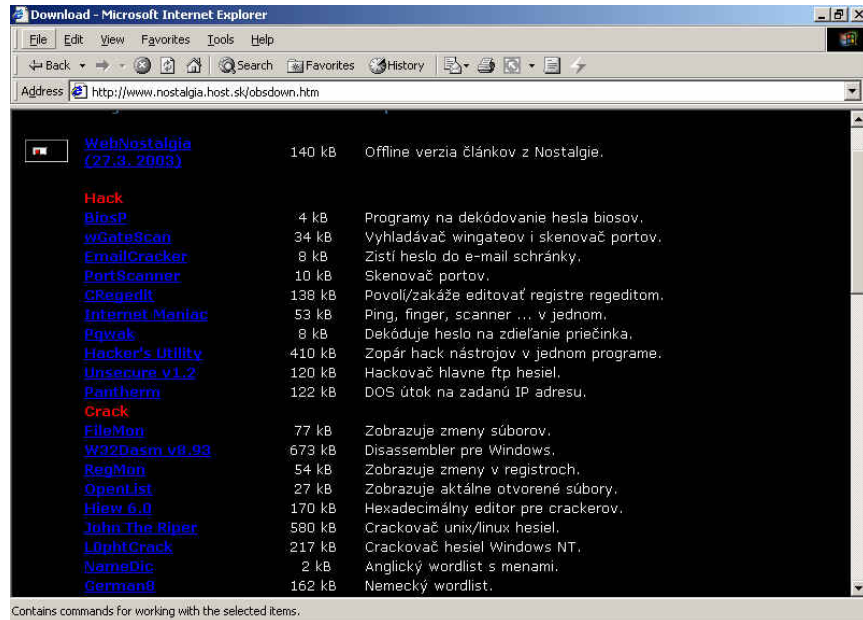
Download - Microsoft Internet Explorer

File Edit View Favorites Tools Help

Back Search Favorites History

Address http://www.nostalgia.host.sk/obsdown.htm

| | | |
|---|---|---|
| WebNostalgia (27.3. 2003) | 140 kB | Offline verzia článkov z Nostalgie. |
| Hack | | |
| BiosP | 4 kB | Programy na dekódovanie hesla biosov. |
| wGateScan | 34 kB | Vyhladávač wingateov i skenovač portov. |
| EmailCracker | 8 kB | Zistí heslo do e-mail schránky. |
| PortScanner | 10 kB | Skenovač portov. |
| CRegedit | 138 kB | Povolí/zakáže editovať registre regeditom. |
| Internet Maniac | 53 kB | Ping, finger, scanner ... v jednom. |
| Pqwak | 8 kB | Dekóduje heslo na zdieľanie priečinka. |
| Hacker's Utility | 410 kB | Zopár hack nástrojov v jednom programe. |
| Unsecure v1.2 | 120 kB | Hackovač hlavne ftp hesiel. |
| Pantherm | 122 kB | DOS útok na zadanú IP adresu. |
| Crack | | |
| FileMon | 77 kB | Zobrazuje zmeny súborov. |
| W32Dasm v8.93 | 673 kB | Disassembler pre Windows. |
| RegMon | 54 kB | Zobrazuje zmeny v registroch. |
| OpenList | 27 kB | Zobrazuje aktálne otvorené súbory. |
| Hiew 6.0 | 170 kB | Hexadecimálny editor pre crackerov. |
| John The Riper | 580 kB | Crackovač unix/linux hesiel. |
| L0phtCrack | 217 kB | Crackovač hesiel Windows NT. |
| NameDic | 2 kB | Anglický wordlist s menami. |
| German0 | 162 kB | Nemecký wordlist. |

Contains commands for working with the selected items.